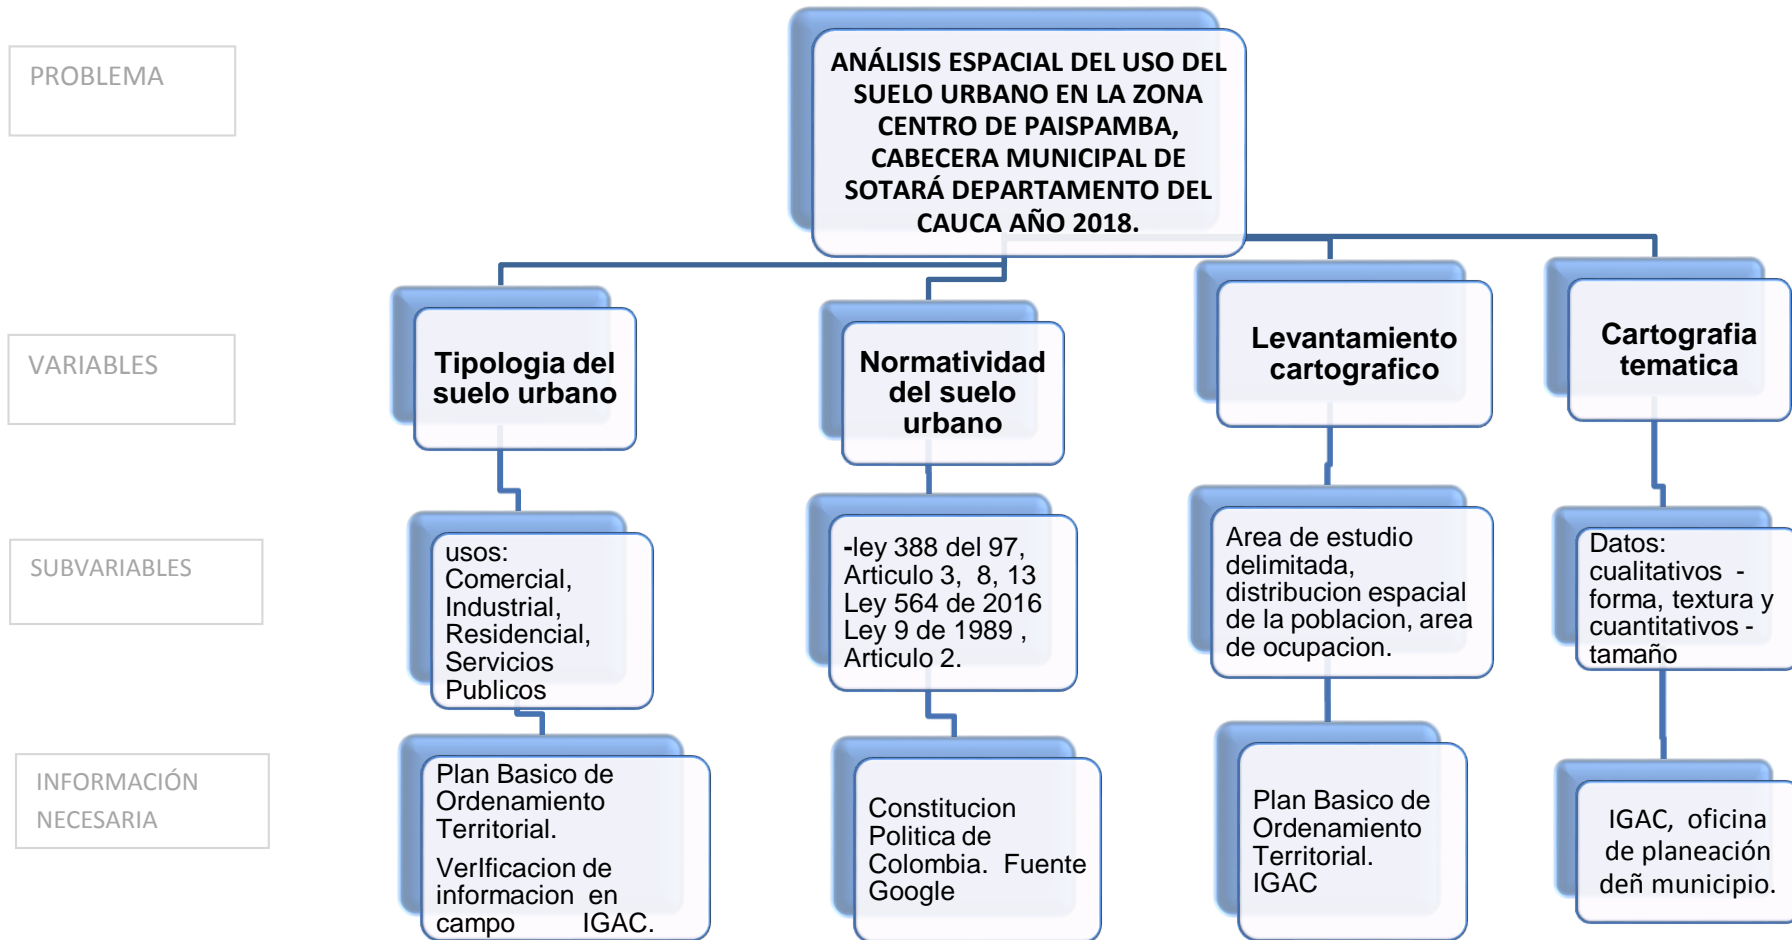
PROBLEMA

ANÁLISIS ESPACIAL DEL USO DEL SUELO URBANO EN LA ZONA CENTRO DE PAISPAMBA, CABECERA MUNICIPAL DE SOTARÁ DEPARTAMENTO DEL CAUCA AÑO 2018.

VARIABLES

Tipologia del suelo urbano

Normatividad del suelo urbano

Levantamiento cartografico

Cartografia tematica

SUBVARIABLES

usos: Comercial, Industrial, Residencial, Servicios Publicos

-ley 388 del 97, Articulo 3, 8, 13 Ley 564 de 2016 Ley 9 de 1989 , Articulo 2.

Area de estudio delimitada, distribucion espacial de la poblacion, area de ocupacion.

Datos: cualitativos - forma, textura y cuantitativos - tamaño

INFORMACIÓN NECESARIA

Plan Basico de Ordenamiento Territorial.

VerIficacion de informacion en campo IGAC.

Constitucion Politica de Colombia. Fuente Google

Plan Basico de Ordenamiento Territorial. IGAC

IGAC, oficina de planeación deñ municipio.